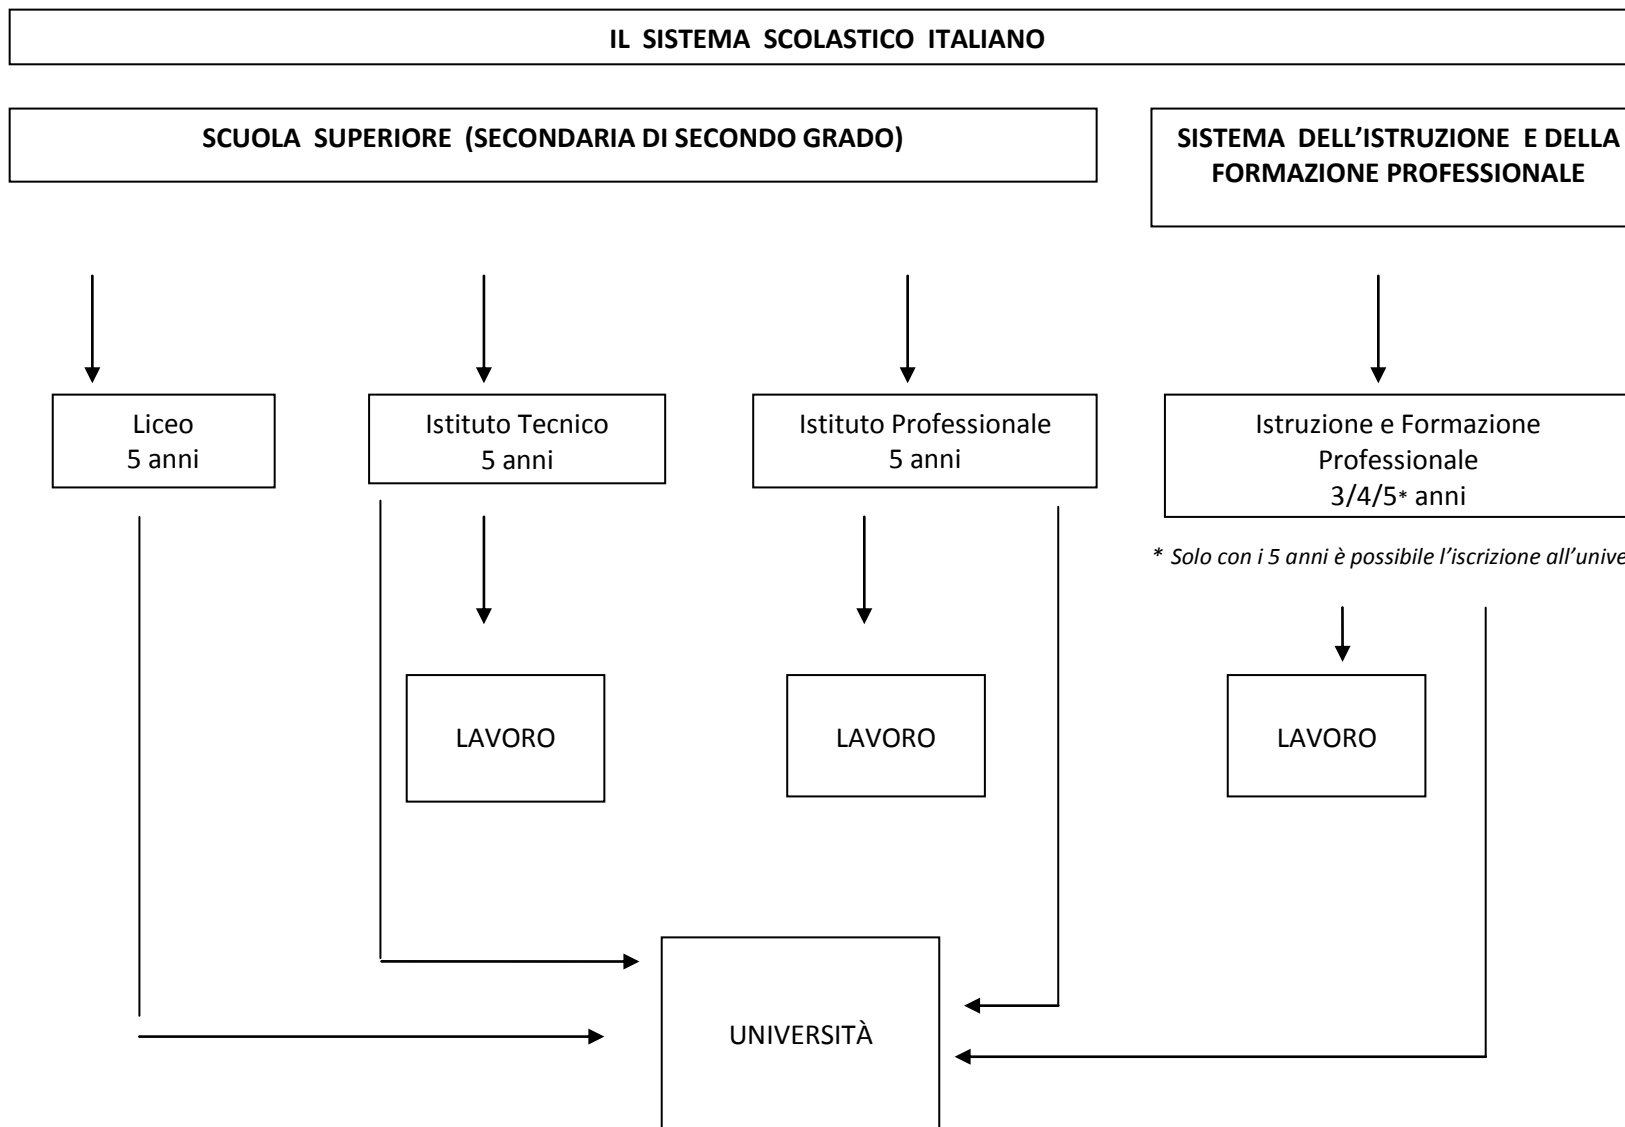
IL SISTEMA SCOLASTICO ITALIANO

SCUOLA SUPERIORE (SECONDARIA DI SECONDO GRADO)

SISTEMA DELL'ISTRUZIONE E DELLA FORMAZIONE PROFESSIONALE

Liceo
5 anni

Istituto Tecnico
5 anni

Istituto Professionale
5 anni

Istruzione e Formazione Professionale
3/4/5* anni

* Solo con i 5 anni è possibile l'iscrizione all'unive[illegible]

LAVORO

LAVORO

LAVORO

UNIVERSITÀ